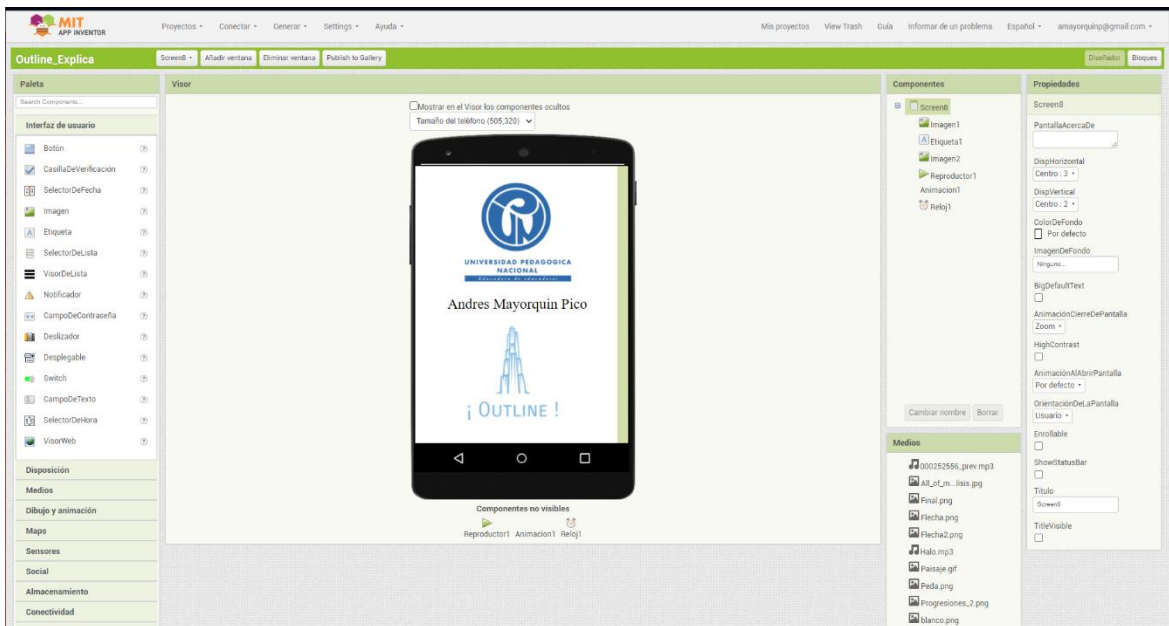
MIT APP INVENTOR

Proyectos • Conectar • Generar • Settings • Ayuda •

Mis proyectos View Trash Guía Informar de un problema Español • amayorquinp@gmail.com •

Outline_Explica

Screen8 • Añadir ventana Eliminar ventana Publish to Gallery

Diseñador Bloques

Paleta

Search Components...

Interfaz de usuario

Botón
CasillaDeVerificación
SelectorDeFecha
Imagen
Etiqueta
SelectorDeLista
VisorDeLista
Notificador
CampoDeContraseña
Deslizador
Desplegable
Switch
CampoDeTexto
SelectorDeHora
VisorWeb

Disposición
Medios
Dibujo y animación
Maps
Sensores
Social
Almacenamiento
Conectividad

Visor

Mostrar en el Visor los componentes ocultos

Tamaño del teléfono (505,320)

UNIVERSIDAD PEDAGOGICA NACIONAL
Educadora de educadores

Andres Mayorquin Pico

¡ OUTLINE !

Componentes no visibles

Reproductor1 Animacion1 Reloj1

Componentes

Screen8
Imagen1
Etiqueta1
Imagen2
Reproductor1
Animacion1
Reloj1

Cambiar nombre Borrar

Medios

000252556_prev.mp3
All_of_m...lisis.jpg
Final.png
Flecha.png
Flecha2.png
Halo.mp3
Paisaje.gif
Peda.png
Progresiones_2.png
blanco.png

Propiedades

Screen8

PantallaAcercaDe

DispHorizontal
Centro : 3 •

DispVertical
Centro : 2 •

ColorDeFondo
Por defecto

ImagenDeFondo
Ninguno...

BigDefaultText

AnimaciónCierreDePantalla
Zoom •

HighContrast

AnimaciónAlAbrirPantalla
Por defecto •

OrientaciónDeLaPantalla
Usuario •

Enrollable

ShowStatusBar

Título
Screen8

TitleVisible